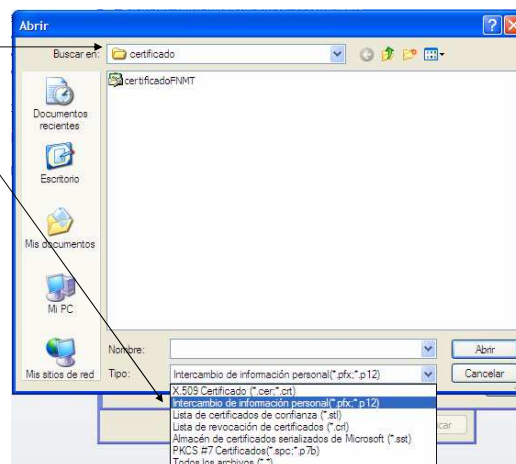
Abrir

Buscar en: certificado

certificadoFNMT

Documentos recientes

Escritorio

Mis documentos

Mi PC

Mis sitios de red

Nombre:

Tipo: Intercambio de información personal(*.pfx;*.p12)

Abrir

Cancelar

X.509 Certificado (*.cer;*.crt)
Intercambio de información personal(*.pfx;*.p12)
Lista de certificados de confianza (*.stl)
Lista de revocación de certificados (*.crl)
Almacén de certificados serializados de Microsoft (*.sst)
PKCS #7 Certificados(*.spc;*.p7b)
Todos los archivos (*.*)

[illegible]car